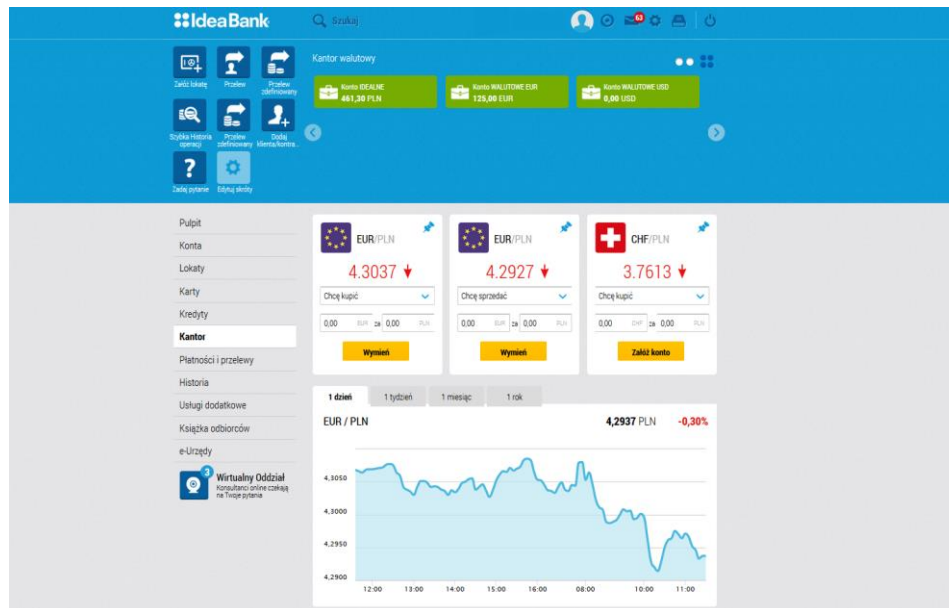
IdeaBank
Szukaj
63

Załóż lokatę
Przelew
Przelew zdefiniowany
Szybka Historia operacji
Przelew zdefiniowany
Dodaj klienta/kontra...
Zadaj pytanie
Edytuj skróty

Kantor walutowy
Konto IDEALNE 461,30 PLN
Konto WALUTOWE EUR 125,00 EUR
Konto WALUTOWE USD 0,00 USD

Pulpit
Konta
Lokaty
Karty
Kredyty
Kantor
Płatności i przelewy
Historia
Usługi dodatkowe
Książka odbiorców
e-Urzędy
3
Wirtualny Oddział
Konsultanci online czekają na Twoje pytania

EUR/PLN
4.3037
Chcę kupić
0,00 EUR za 0,00 PLN
Wymień

EUR/PLN
4.2927
Chcę sprzedać
0,00 EUR za 0,00 PLN
Wymień

CHF/PLN
3.7613
Chcę kupić
0,00 CHF za 0,00 PLN
Załóż konto

1 dzień
1 tydzień
1 miesiąc
1 rok

EUR / PLN
4,2937 PLN
-0,30%

4,3050
4,3000
4,2950
4,2900
12:00
13:00
14:00
15:00
16:00
08:00
10:00
11:00